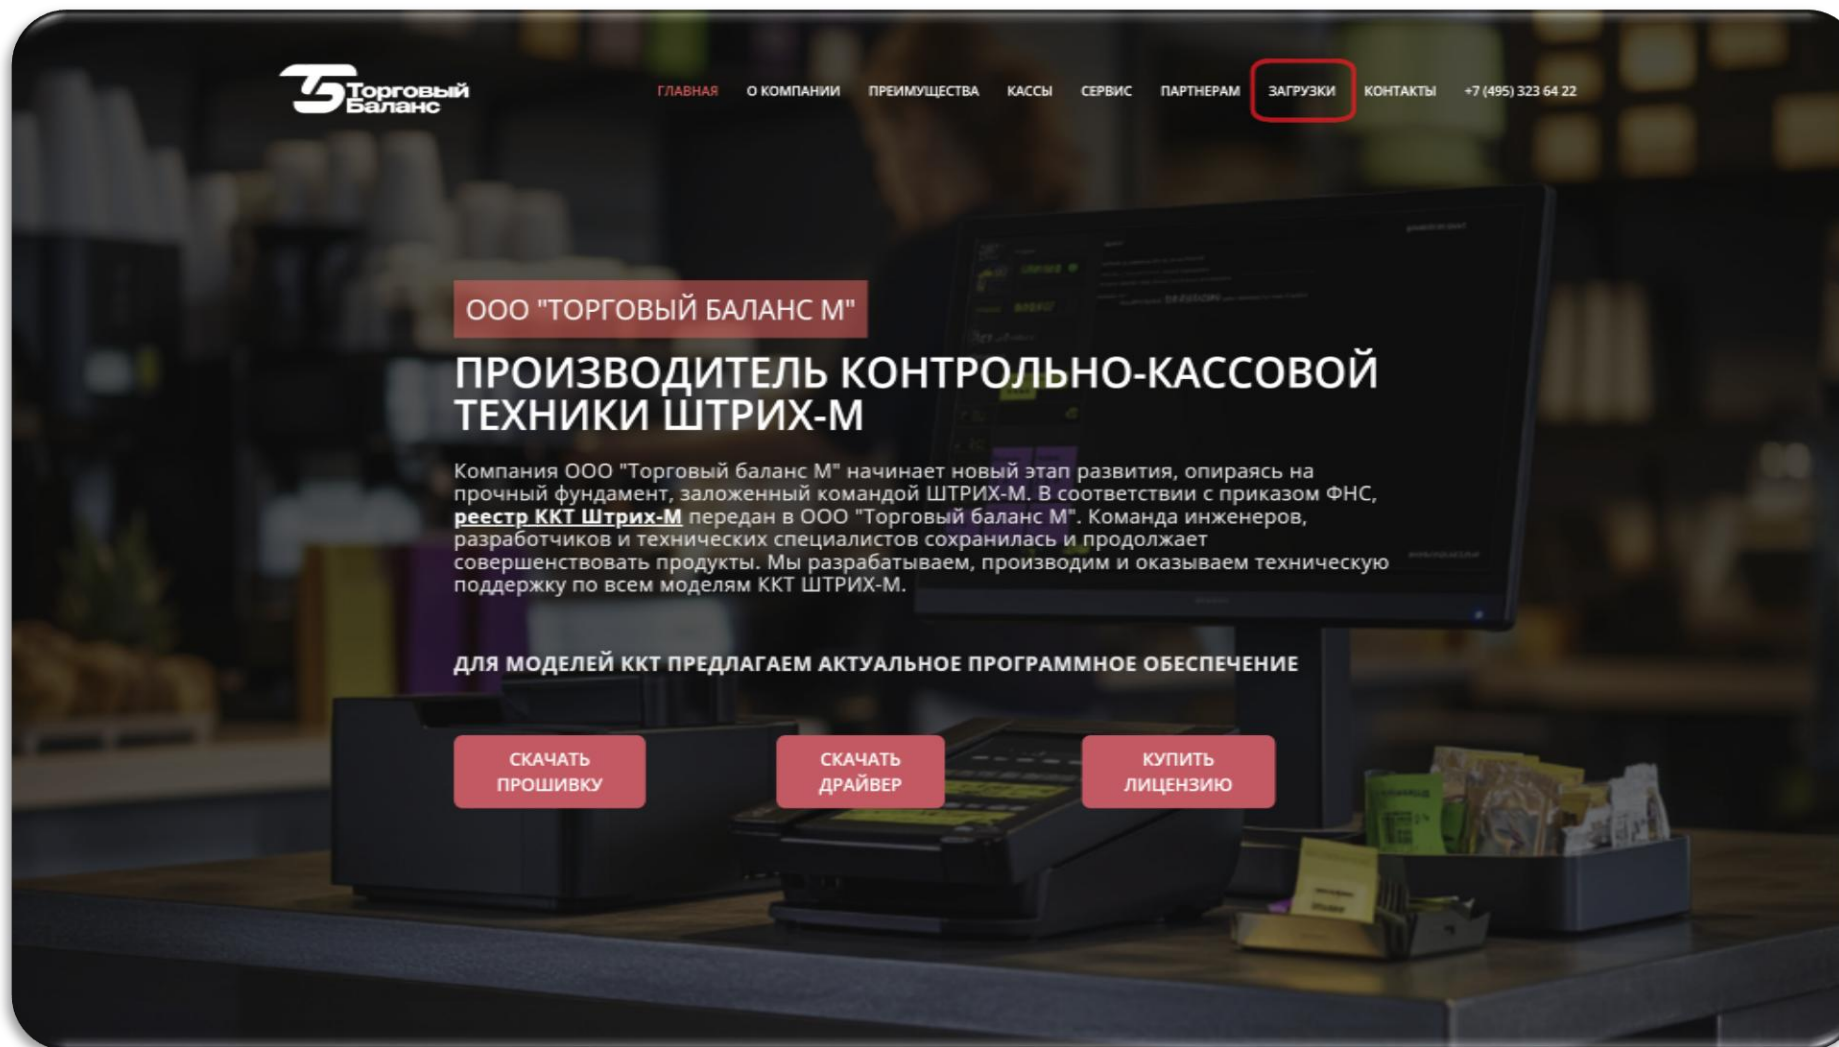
Торговый Баланс

ГЛАВНАЯ О КОМПАНИИ ПРЕИМУЩЕСТВА КАССЫ СЕРВИС ПАРТНЕРАМ ЗАГРУЗКИ КОНТАКТЫ +7 (495) 323 64 22

ООО "ТОРГОВЫЙ БАЛАНС М"

ПРОИЗВОДИТЕЛЬ КОНТРОЛЬНО-КАССОВОЙ ТЕХНИКИ ШТРИХ-М

Компания ООО "Торговый баланс М" начинает новый этап развития, опираясь на прочный фундамент, заложенный командой ШТРИХ-М. В соответствии с приказом ФНС, реестр ККТ Штрих-М передан в ООО "Торговый баланс М". Команда инженеров, разработчиков и технических специалистов сохранилась и продолжает совершенствовать продукты. Мы разрабатываем, производим и оказываем техническую поддержку по всем моделям ККТ ШТРИХ-М.

ДЛЯ МОДЕЛЕЙ ККТ ПРЕДЛАГАЕМ АКТУАЛЬНОЕ ПРОГРАММНОЕ ОБЕСПЕЧЕНИЕ

СКАЧАТЬ ПРОШИВКУ

СКАЧАТЬ ДРАЙВЕР

КУПИТЬ ЛИЦЕНЗИЮ